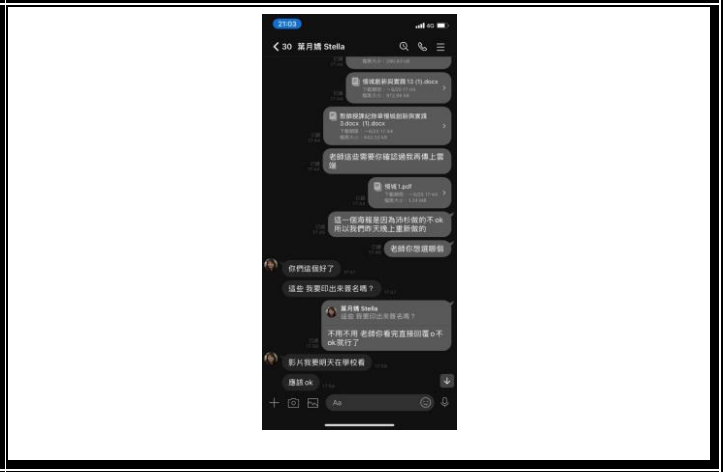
21:03

4G

< 30 葉月媽 Stella

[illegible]

領域創新與實踐12 (1).docx
下載期限：~6/20 17:44
檔案大小：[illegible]

數學探索紀錄領域創新與實踐3.docx (1).docx
下載期限：~6/20 17:44
檔案大小：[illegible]

老師這些需要你確認過我再傳上雲端

領域1.pdf
下載期限：~6/20 17:44
檔案大小：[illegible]

這一個海報是因為沛彤做的不ok 所以我們昨天晚上重新做的

老師你想選哪個

你們這個好了

這些 我要印出來簽名嗎？

葉月媽 Stella
這些 我要印出來簽名嗎？

不用不用 老師你看完直接回覆ok不ok就行了

影片我要明天在學校看

應該ok

Aa